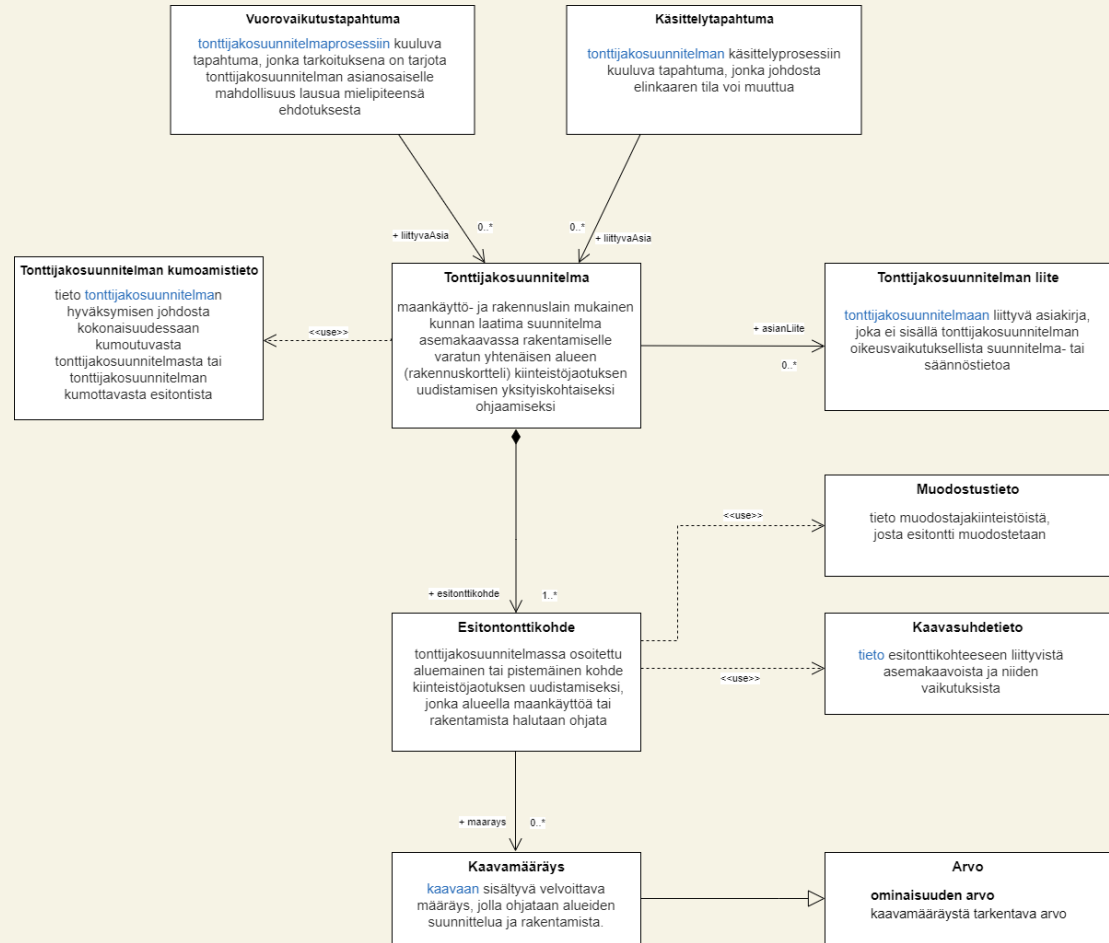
Vuorovaikutustapahtuma

tonttijakosuunnitelmaprosessiin kuuluva tapahtuma, jonka tarkoituksena on tarjota tonttijakosuunnitelman asianosaiselle mahdollisuus lausua mielipiteensä ehdotuksesta

Käsittelytapahtuma

tonttijakosuunnitelman käsittelyprosessiin kuuluva tapahtuma, jonka johdosta elinkaaren tila voi muuttua

+ liittyvaAsia

0..*

0..*

+ liittyvaAsia

Tonttijakosuunnitelman kumoamistieto

tieto tonttijakosuunnitelman hyväksymisen johdosta kokonaisuudessaan kumoutuvasta tonttijakosuunnitelmasta tai tonttijakosuunnitelman kumottavasta esitontista

<<use>>

Tonttijakosuunnitelma

maankäyttö- ja rakennuslain mukainen kunnan laatima suunnitelma asemakaavassa rakentamiselle varatun yhtenäisen alueen (rakennuskortteli) kiinteistöjaotuksen uudistamisen yksityiskohtaiseksi ohjaamiseksi

+ asianLiite

0..*

Tonttijakosuunnitelman liite

tonttijakosuunnitelmaan liittyvä asiakirja, joka ei sisällä tonttijakosuunnitelman oikeusvaikutuksellista suunnitelma- tai säännöstietoa

<<use>>

Muodostustieto

tieto muodostajakiinteistöistä, josta esitontti muodostetaan

+ esitonttikohde

1..*

Esitontonttikohde

tonttijakosuunnitelmassa osoitettu aluemainen tai pistemäinen kohde kiinteistöjaotuksen uudistamiseksi, jonka alueella maankäyttöä tai rakentamista halutaan ohjata

<<use>>

Kaavasuhdetieto

tieto esitonttikohteeseen liittyvistä asemakaavoista ja niiden vaikutuksista

+ maarays

0..*

Kaavamääräys

kaavaan sisältyvä velvoittava määräys, jolla ohjataan alueiden suunnittelua ja rakentamista.

Arvo

ominaisuuden arvo
kaavamääräystä tarkentava arvo